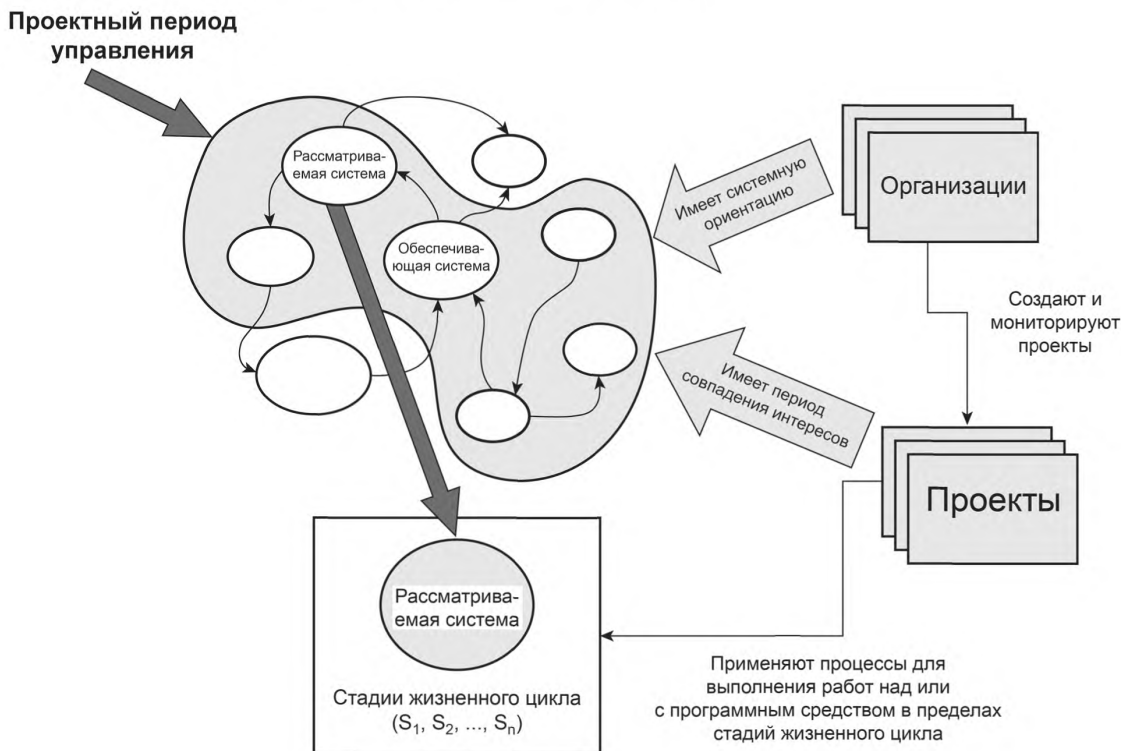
Проектный период управления

Рассматрива-емая система

Обеспечива-ющая система

Имеет системную ориентацию

Организации

Создают и мониторируют проекты

Имеет период совпадения интересов

Проекты

Рассматрива-емая система

Стадии жизненного цикла ($S_1$, $S_2$, ..., $S_n$)

Применяют процессы для выполнения работ над или с программным средством в пределах стадий жизненного цикла